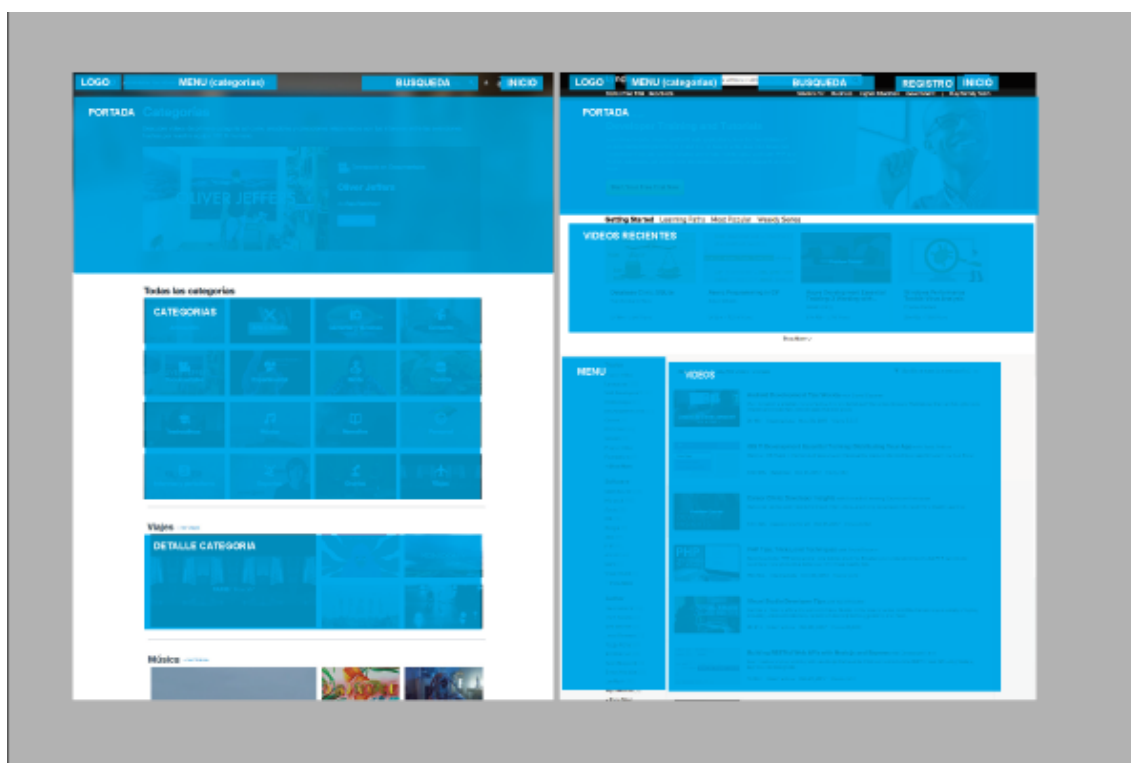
LOGO
MENU (categorias)
BUSQUEDA
INICIO

PORTADA Categorías

LIVER JEFFERS

Oliver Jeffers

Todas las categorias

CATEGORIAS

Viajes

DETALLE CATEGORIA

Música

LOGO
MENU (categorias)
BUSQUEDA
REGISTRO
INICIO

PORTADA

Getting Started Learning Paths Most Popular Weekly Series

VIDEOS RECIENTES

MENU

VIDEOS